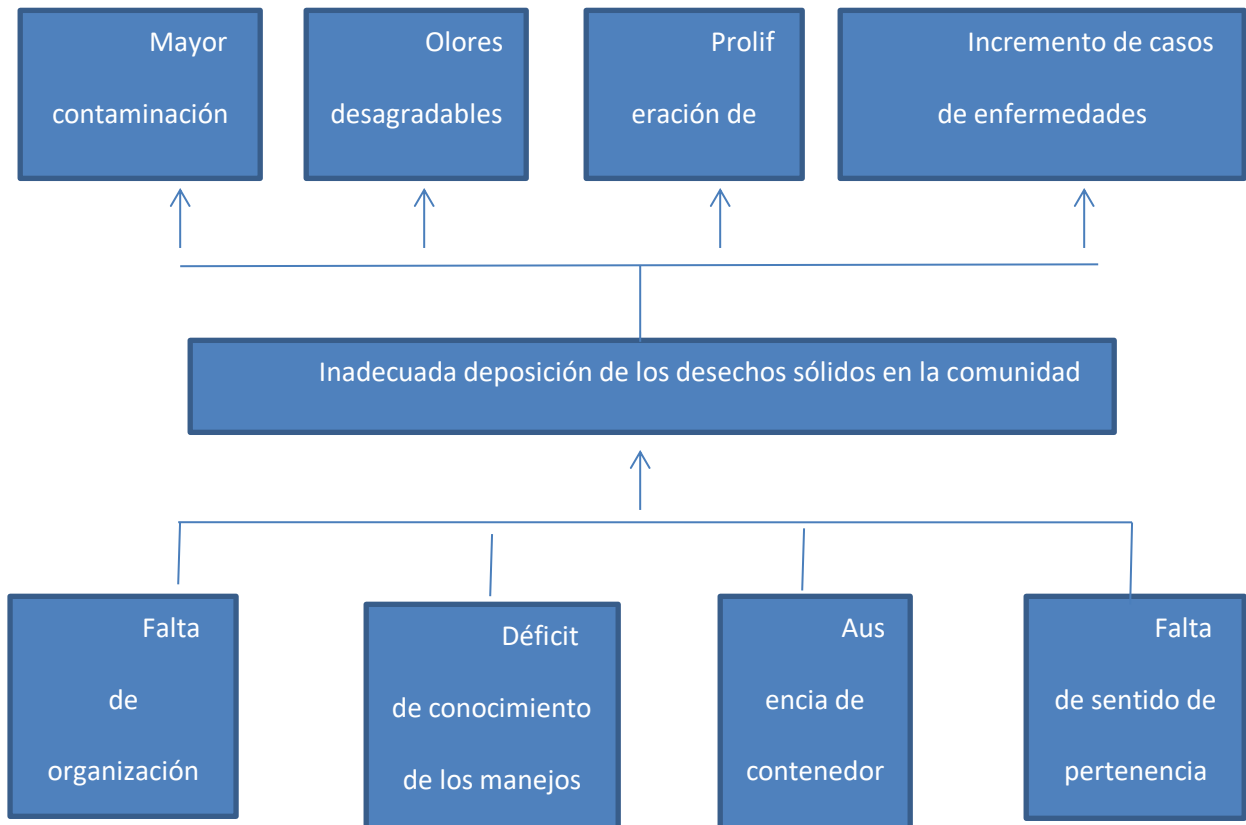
Mayor contaminación

Olores desagradables

Prolif eración de

Incremento de casos de enfermedades

Inadecuada deposición de los desechos sólidos en la comunidad

Falta de organización

Déficit de conocimiento de los manejos

Aus encia de contenedor

Falta de sentido de pertenencia